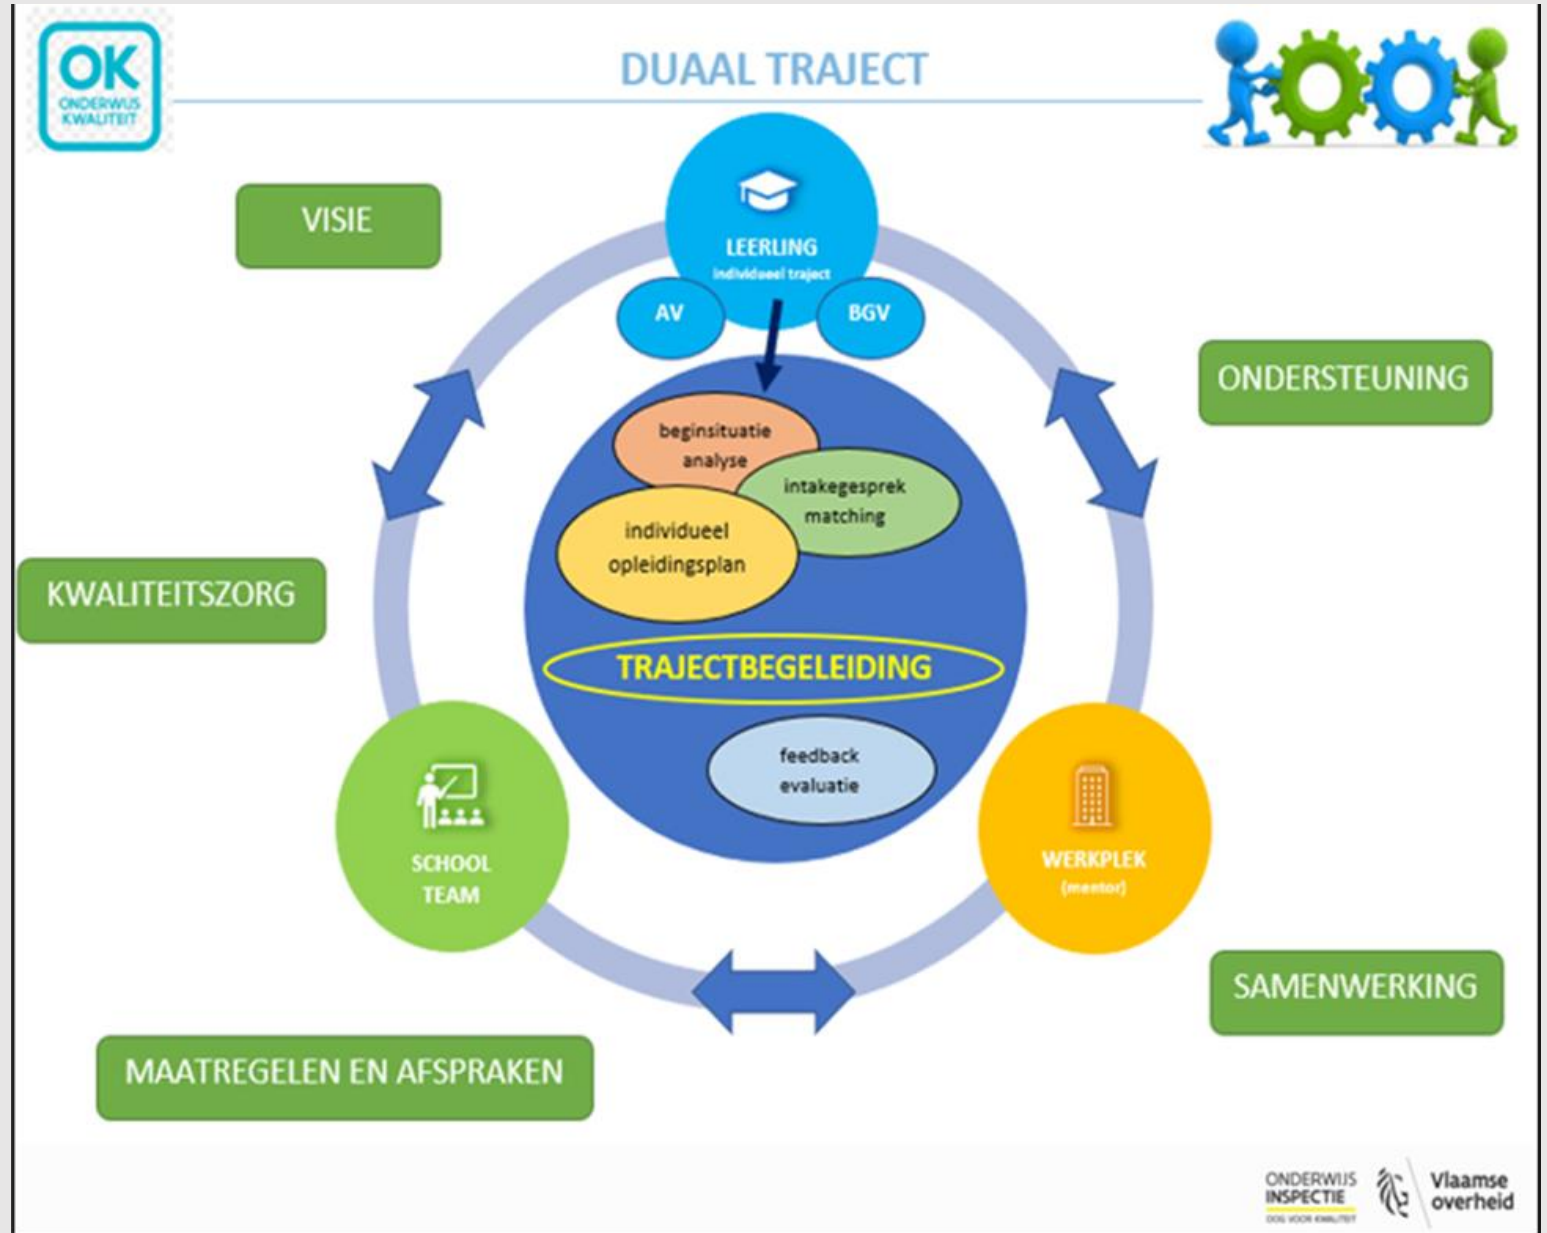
OK
ONDERWIJS KWALITEIT

DUAAL TRAJECT

VISIE

LEERLING
individueel traject

AV

BGV

ONDERSTEUNING

beginsituatie analyse

intakegesprek matching

individueel opleidingsplan

KWALITEITSZORG

TRAJECTBEGELEIDING

feedback evaluatie

SCHOOL TEAM

WERKPLEK
(mentor)

SAMENWERKING

MAATREGELEN EN AFSPRAKEN

ONDERWIJS INSPECTIE
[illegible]

Vlaamse overheid